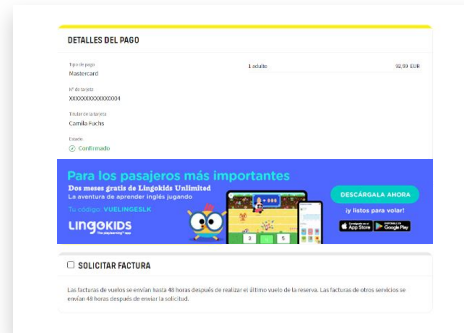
DETALLES DEL PAGO

Tipo de pago
Mastercard

Nº de tarjeta
XXXXXXXXXXXX0004

Titular de la tarjeta
Camila Fuchs

Estado
Confirmado

1 adulto

92,99 EUR

Para los pasajeros más importantes
Dos meses gratis de Lingokids Unlimited
La aventura de aprender inglés jugando

Tu código: VUELINGEELK

LINGOKIDS
The playlearning™ app

DESCÁRGALA AHORA

¡y listos para volar!

App Store
Google Play

SOLICITAR FACTURA

Las facturas de vuelos se envían hasta 48 horas después de realizar el último vuelo de la reserva. Las facturas de otros servicios se envían 48 horas después de enviar la solicitud.